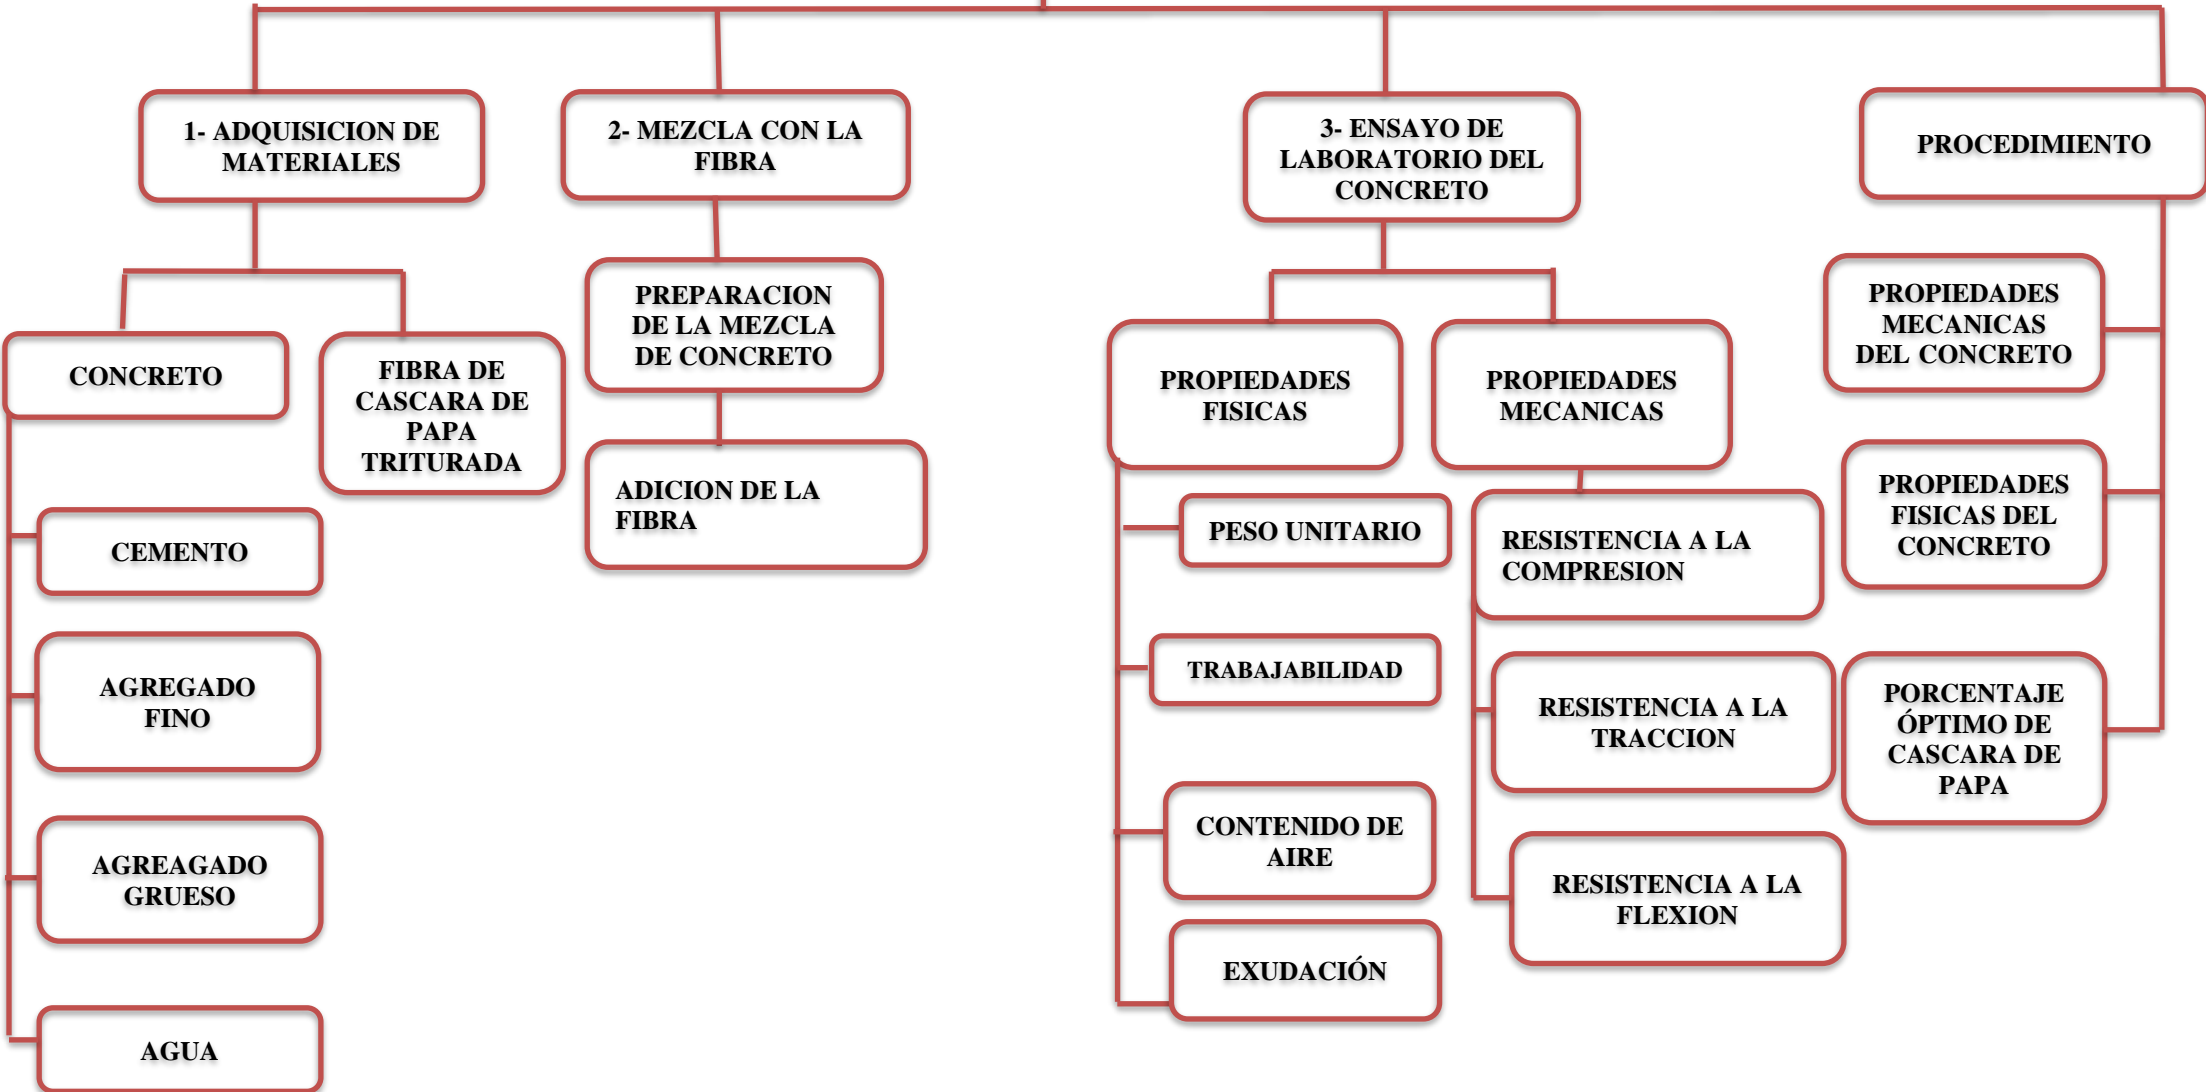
1- ADQUISICION DE MATERIALES

CONCRETO

FIBRA DE CASCARA DE PAPA TRITURADA

CEMENTO

AGREGADO FINO

AGREAGADO GRUESO

AGUA

2- MEZCLA CON LA FIBRA

PREPARACION DE LA MEZCLA DE CONCRETO

ADICION DE LA FIBRA

3- ENSAYO DE LABORATORIO DEL CONCRETO

PROPIEDADES FISICAS

PESO UNITARIO

TRABAJABILIDAD

CONTENIDO DE AIRE

EXUDACIÓN

PROPIEDADES MECANICAS

RESISTENCIA A LA COMPRESION

RESISTENCIA A LA TRACCION

RESISTENCIA A LA FLEXION

PROCEDIMIENTO

PROPIEDADES MECANICAS DEL CONCRETO

PROPIEDADES FISICAS DEL CONCRETO

PORCENTAJE ÓPTIMO DE CASCARA DE PAPA